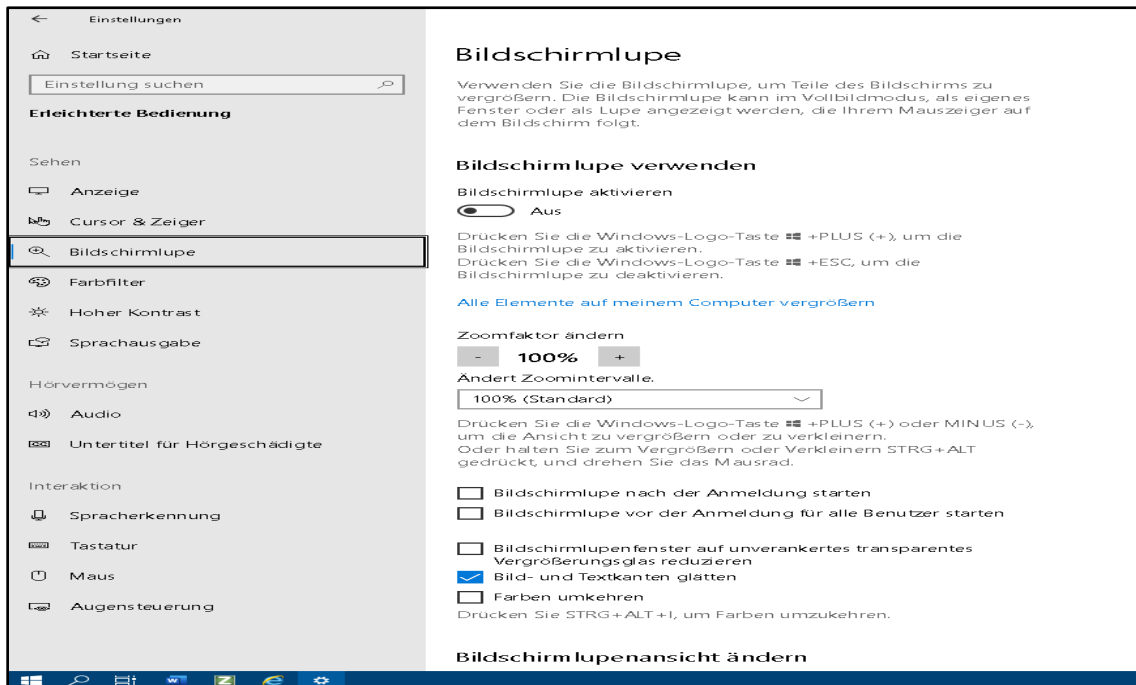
← Einstellungen

Startseite

Einstellung suchen

Erleichterte Bedienung

Sehen

Anzeige

Cursor & Zeiger

Bildschirmlupe

Farbfilter

Hoher Kontrast

Sprachausgabe

Hörvermögen

Audio

Untertitel für Hörgeschädigte

Interaktion

Spracherkennung

Tastatur

Maus

Augensteuerung

Bildschirmlupe

Verwenden Sie die Bildschirmlupe, um Teile des Bildschirms zu vergrößern. Die Bildschirmlupe kann im Vollbildmodus, als eigenes Fenster oder als Lupe angezeigt werden, die Ihrem Mauszeiger auf dem Bildschirm folgt.

Bildschirmlupe verwenden

Bildschirmlupe aktivieren

Aus

Drücken Sie die Windows-Logo-Taste ⊞ +PLUS (+), um die Bildschirmlupe zu aktivieren.
Drücken Sie die Windows-Logo-Taste ⊞ +ESC, um die Bildschirmlupe zu deaktivieren.

Alle Elemente auf meinem Computer vergrößern

Zoomfaktor ändern

- 100% +

Ändert Zoomintervalle.

100% (Standard)

Drücken Sie die Windows-Logo-Taste ⊞ +PLUS (+) oder MINUS (-), um die Ansicht zu vergrößern oder zu verkleinern.
Oder halten Sie zum Vergrößern oder Verkleinern STRG+ALT gedrückt, und drehen Sie das Mausrad.

Bildschirmlupe nach der Anmeldung starten

Bildschirmlupe vor der Anmeldung für alle Benutzer starten

Bildschirmlupenfenster auf unverankertes transparentes Vergrößerungsglas reduzieren

Bild- und Textkanten glätten

Farben umkehren

Drücken Sie STRG+ALT+I, um Farben umzukehren.

Bildschirmlupenansicht ändern